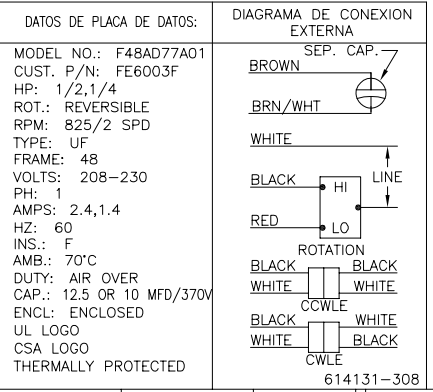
| DATOS DE PLACA DE DATOS: | DIAGRAMA DE CONEXION EXTERNA |
|---|---|
| MODEL NO.: F48AD77A01<br>CUST. P/N: FE6003F<br>HP: 1/2,1/4<br>ROT.: REVERSIBLE<br>RPM: 825/2 SPD<br>TYPE: UF<br>FRAME: 48<br>VOLTS: 208–230<br>PH: 1<br>AMPS: 2.4,1.4<br>HZ: 60<br>INS.: F<br>AMB.: 70°C<br>DUTY: AIR OVER<br>CAP.: 12.5 OR 10 MFD/370V<br>ENCL: ENCLOSED<br>UL LOGO<br>CSA LOGO<br>THERMALLY PROTECTED | SEP. CAP.<br>BROWN<br>BRN/WHT<br>WHITE<br>BLACK HI<br>LINE<br>RED LO<br>ROTATION<br>BLACK BLACK<br>WHITE WHITE<br>CCWLE<br>BLACK WHITE<br>WHITE BLACK<br>CWLE<br>614131–308 |